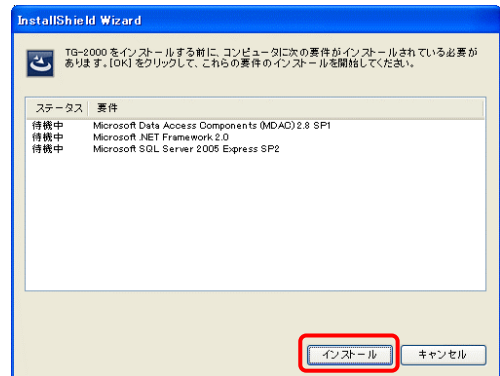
InstallShield Wizard

TG-2000 をインストールする前に、コンピュータに次の要件がインストールされている必要があります。[OK] をクリックして、これらの要件のインストールを開始してください。

| ステータス | 要件 |
|---|---|
| 待機中 | Microsoft Data Access Components (MDAC) 2.8 SP1 |
| 待機中 | Microsoft .NET Framework 2.0 |
| 待機中 | Microsoft SQL Server 2005 Express SP2 |

インストール　キャンセル